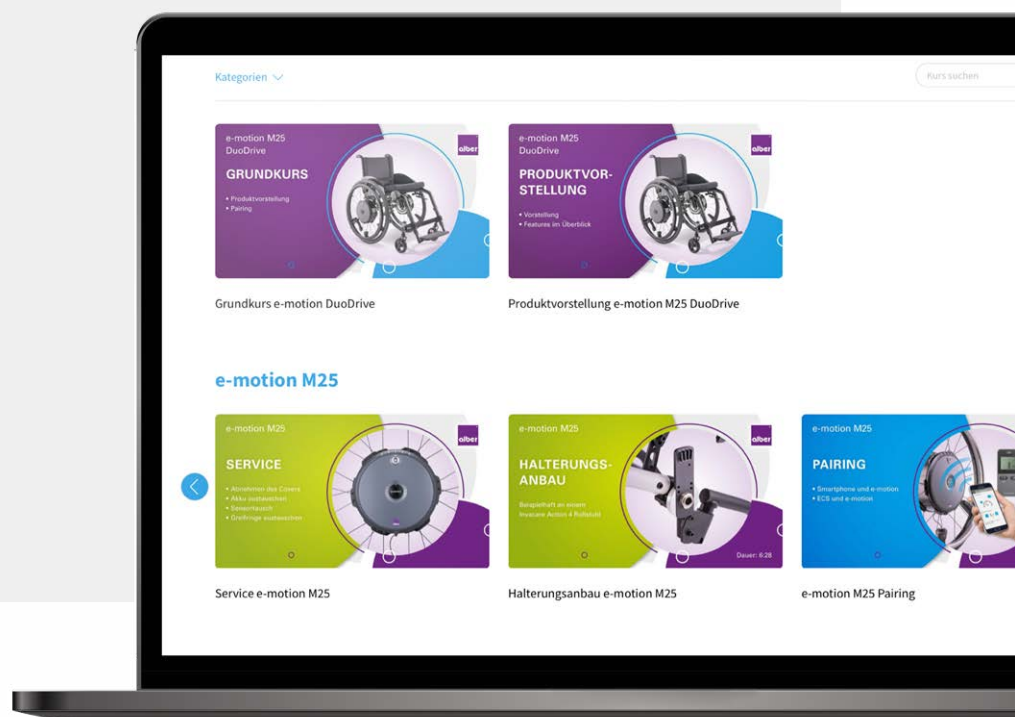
Kategorien

Kurs suchen

e-motion M25
DuoDrive

alber

GRUNDKURS

• Produktvorstellung
• Pairing

Grundkurs e-motion DuoDrive

e-motion M25
DuoDrive

alber

PRODUKTVORSTELLUNG

• Vorstellung
• Features im Überblick

Produktvorstellung e-motion M25 DuoDrive

e-motion M25

e-motion M25

alber

SERVICE

• Abnehmen des Covers
• Akku austauschen
• Sensortausch
• Greifringe austauschen

Service e-motion M25

e-motion M25

alber

HALTERUNGSANBAU

Beispielhaft an einem Invacare Action 4 Rollstuhl

Dauer: 6:28

Halterungsanbau e-motion M25

e-motion M25

PAIRING

• Smartphone und e-motion
• ECS und e-motion

e-motion M25 Pairing